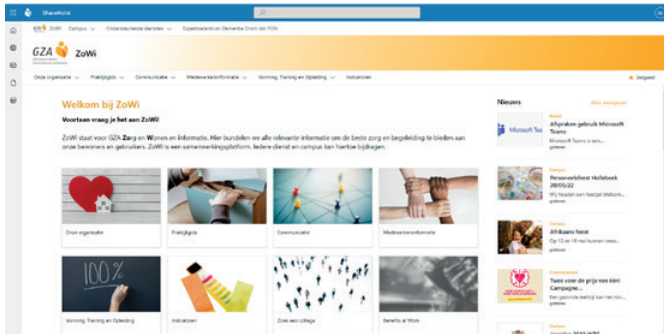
SharePoint

GZA ZoWi Campus Ondersteunende diensten Expertisecentrum Dementie Orion vzw PDN

GZA ZoWi

Onze organisatie Praktijkgids Communicatie Medewerkersinformatie Vorming, Training en Opleiding Indicatoren

Gevolgd

Welkom bij ZoWi

Voortaan vraag je het aan ZoWi!

ZoWi staat voor GZA Zorg en Wonen en Informatie. Hier bundelen we alle relevante informatie om de beste zorg en begeleiding te bieden aan onze bewoners en gebruikers. ZoWi is een samenwerkingsplatform. Iedere dienst en campus kan hiertoe bijdragen.

Onze organisatie

Praktijkgids

Communicatie

Medewerkersinformatie

Vorming, Training en Opleiding

Indicatoren

Zoek een collega

Benefits at Work

Nieuws

Alles weergeven

Afspraken gebruik Microsoft Teams

Microsoft Teams

Personeelsfeest Hollebeek 20/05/22

Afrikaans feest

Op 12 en 19 mei kunnen onze...

Communicatie

Toon voor de prijs van een! Campagne...